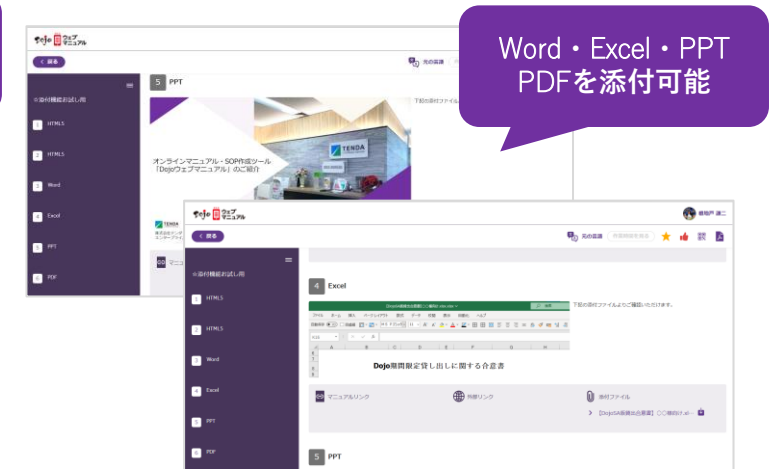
Word・Excel・PPT
PDFを添付可能

Dojo ウェブマニュアル

< 戻る

※添付機能お試し用

1 HTML5

2 HTML5

3 Word

4 Excel

5 PPT

6 PDF

5 PPT

下記の添付ファイル

オンラインマニュアル・SOP作成ツール「Dojoウェブマニュアル」のご紹介

TENDA

Dojo ウェブマニュアル

< 戻る

元の言語

※添付機能お試し用

1 HTML5

2 HTML5

3 Word

4 Excel

5 PPT

6 PDF

4 Excel

下記の添付ファイルよりご確認いただけます。

Dojo期間限定貸し出しに関する合意書

マニュアルリンク

外部リンク

添付ファイル

> 【Dojo体験貸出書類】〇〇様向け.xl

5 PPT